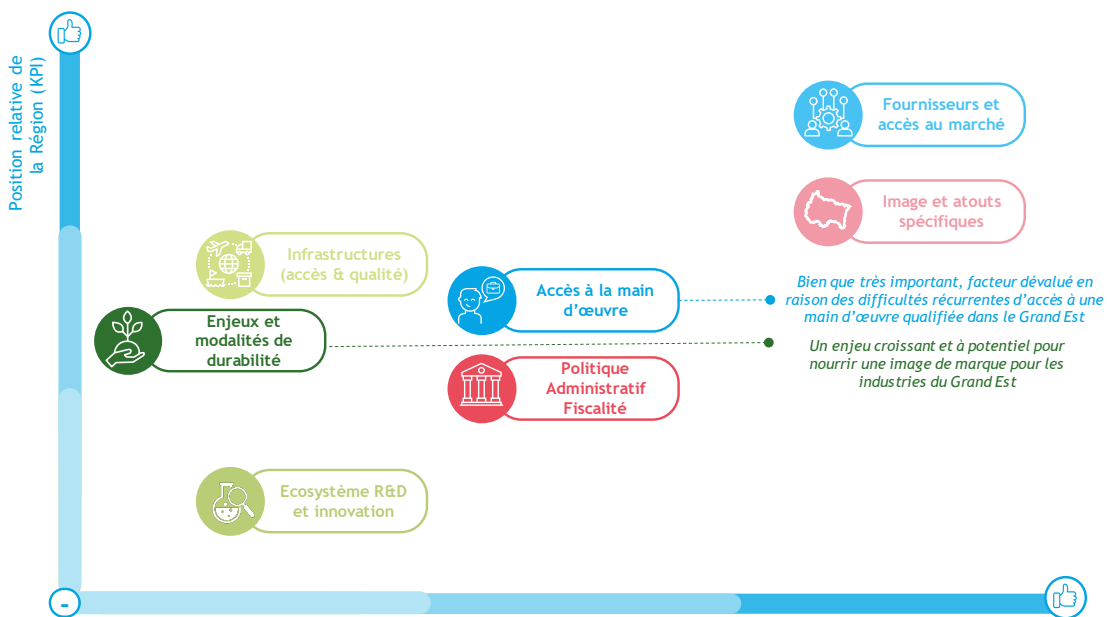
Position relative de la Région (KPI)

Fournisseurs et accès au marché

Image et atouts spécifiques

Infrastructures (accès & qualité)

Accès à la main d'œuvre

Bien que très important, facteur dévalué en raison des difficultés récurrentes d'accès à une main d'œuvre qualifiée dans le Grand Est

Enjeux et modalités de durabilité

Un enjeu croissant et à potentiel pour nourrir une image de marque pour les industries du Grand Est

Politique Administratif Fiscalité

Ecosystème R&D et innovation

-